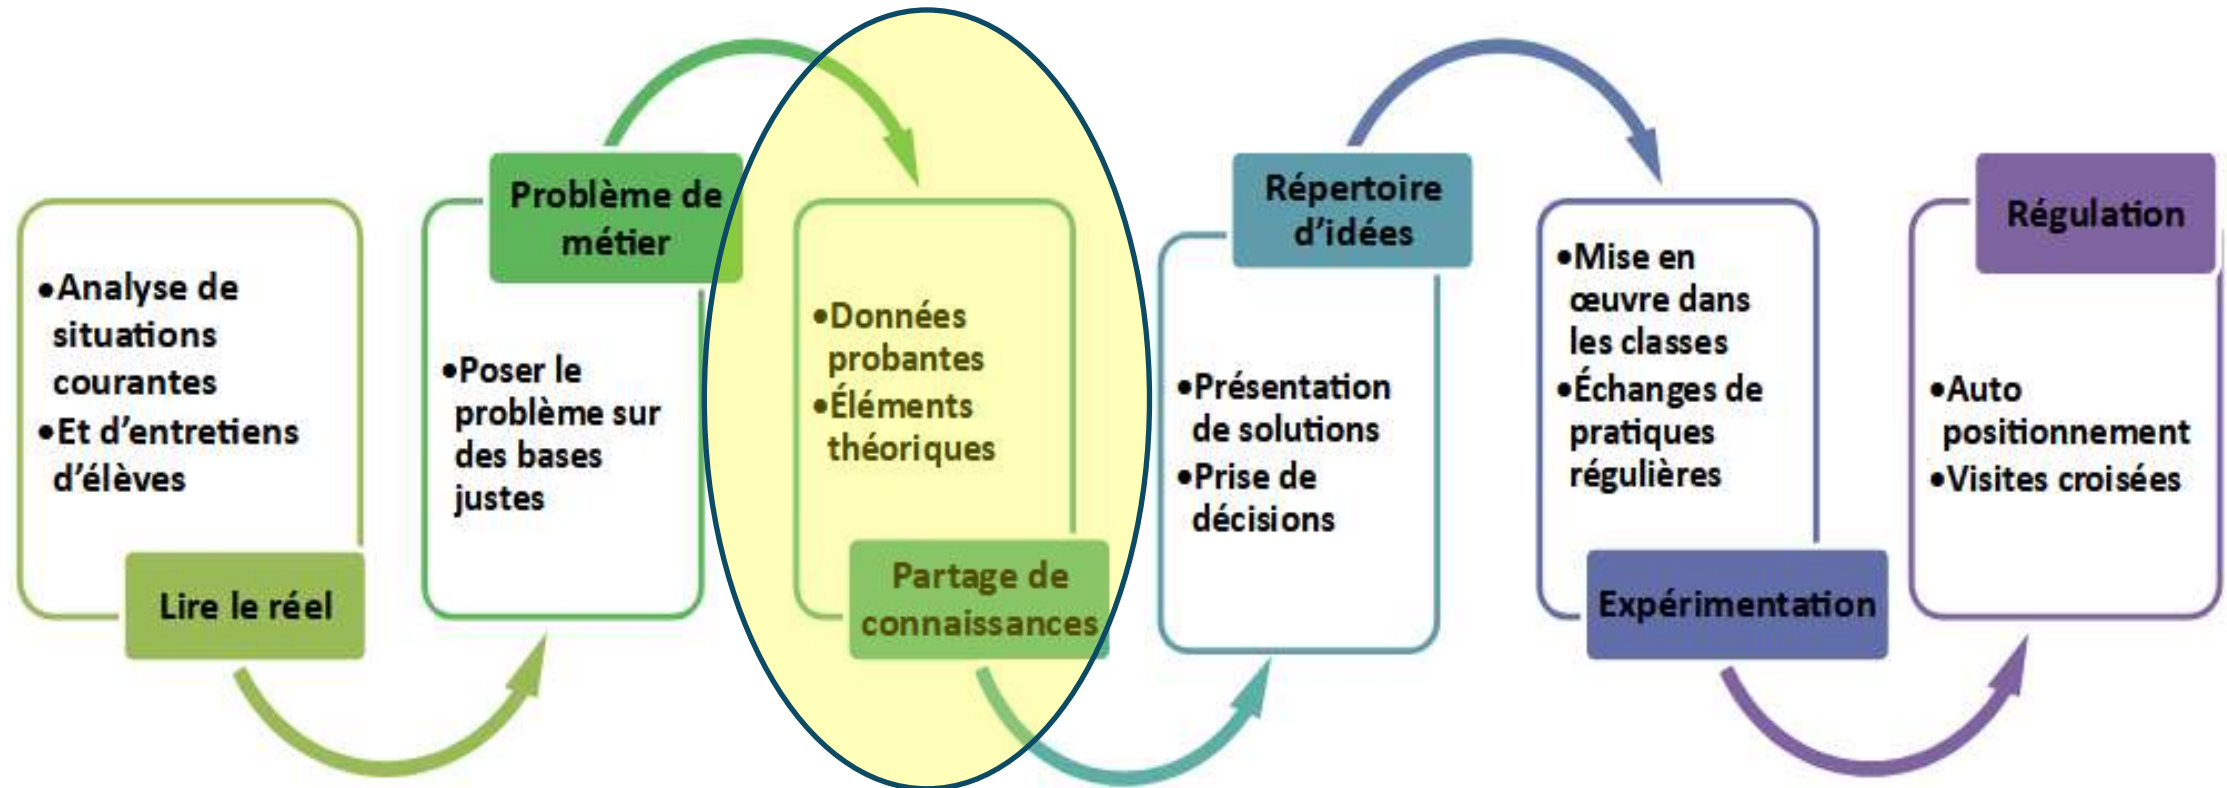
•Analyse de situations courantes
•Et d'entretiens d'élèves

Lire le réel

Problème de métier

•Poser le problème sur des bases justes

•Données probantes
•Éléments théoriques

Partage de connaissances

Répertoire d'idées

•Présentation de solutions
•Prise de décisions

•Mise en œuvre dans les classes
•Échanges de pratiques régulières

Expérimentation

Régulation

•Auto positionnement
•Visites croisées